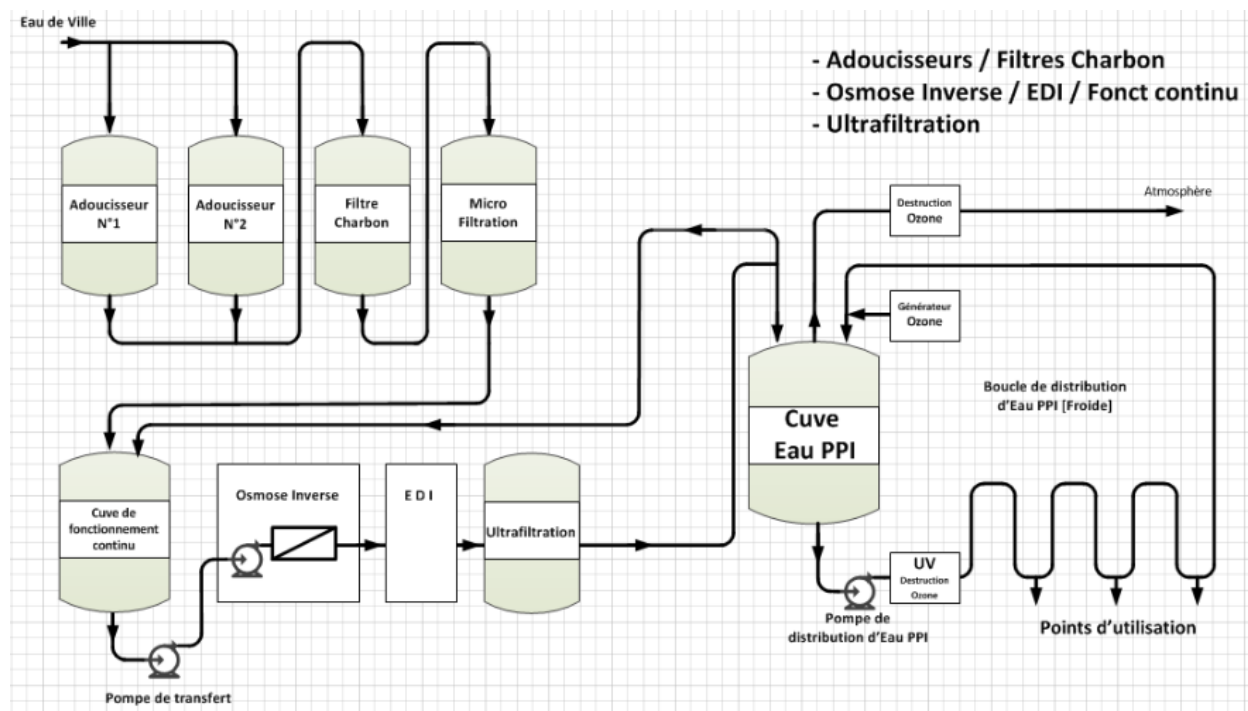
Eau de Ville

- Adoucisseurs / Filtres Charbon
- Osmose Inverse / EDI / Fonct continu
- Ultrafiltration

Adoucisseur N°1

Adoucisseur N°2

Filtre Charbon

Micro Filtration

Destruction Ozone

Atmosphère

Générateur Ozone

Cuve Eau PPI

Boucle de distribution d'Eau PPI [Froide]

Cuve de fonctionnement continu

Osmose Inverse

E D I

Ultrafiltration

UV Destruction Ozone

Pompe de distribution d'Eau PPI

Points d'utilisation

Pompe de transfert